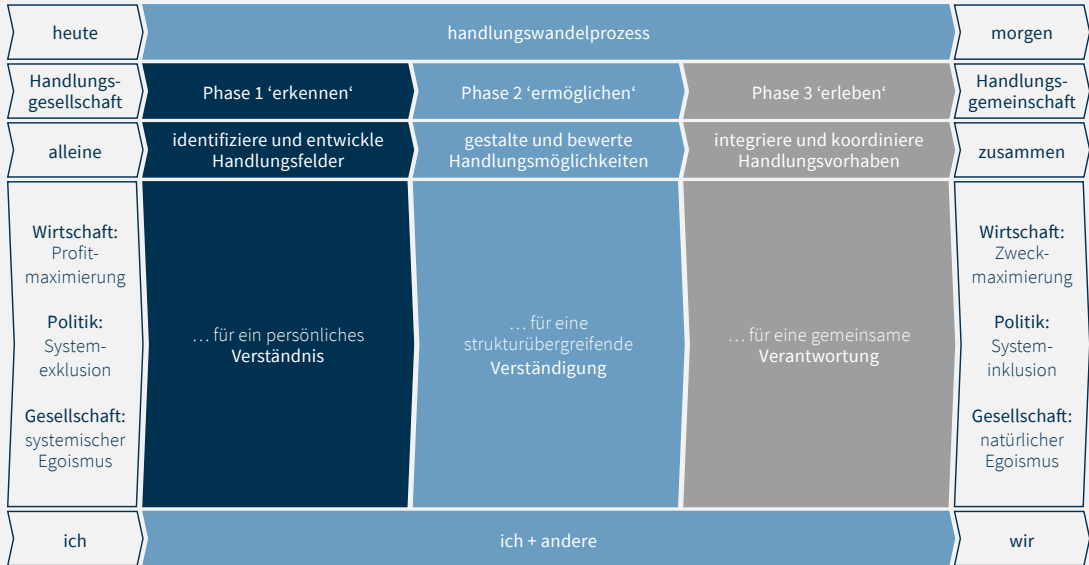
heute

handlungswandelprozess

morgen

Handlungsgesellschaft

Phase 1 'erkennen'

Phase 2 'ermöglichen'

Phase 3 'erleben'

Handlungsgemeinschaft

alleine

identifiziere und entwickle Handlungsfelder

gestalte und bewerte Handlungsmöglichkeiten

integriere und koordiniere Handlungsvorhaben

zusammen

Wirtschaft: Profitmaximierung

Politik: Systemexklusion

Gesellschaft: systemischer Egoismus

… für ein persönliches Verständnis

… für eine strukturübergreifende Verständigung

… für eine gemeinsame Verantwortung

Wirtschaft: Zweckmaximierung

Politik: Systeminklusion

Gesellschaft: natürlicher Egoismus

ich

ich + andere

wir